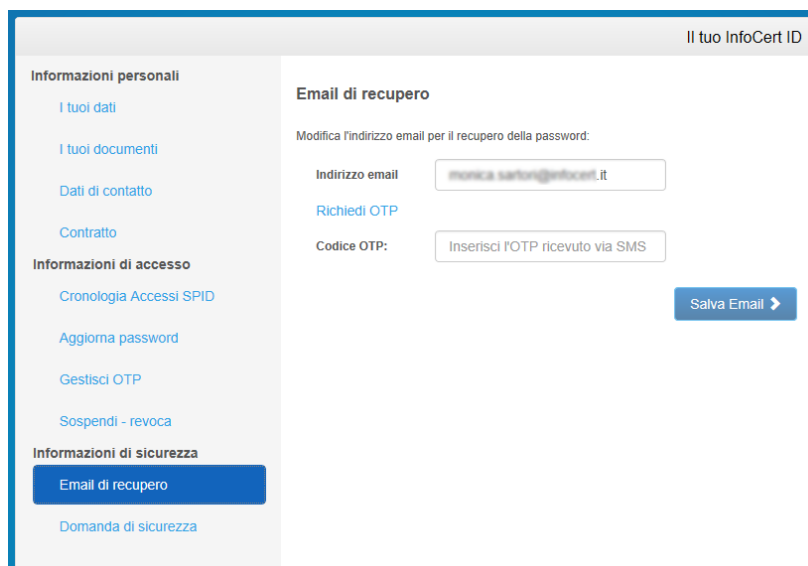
Il tuo InfoCert ID

Informazioni personali

I tuoi dati

I tuoi documenti

Dati di contatto

Contratto

Informazioni di accesso

Cronologia Accessi SPID

Aggiorna password

Gestisci OTP

Sospendi - revoca

Informazioni di sicurezza

Email di recupero

Domanda di sicurezza

Email di recupero

Modifica l'indirizzo email per il recupero della password:

Indirizzo email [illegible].it

Richiedi OTP

Codice OTP: Inserisci l'OTP ricevuto via SMS

Salva Email